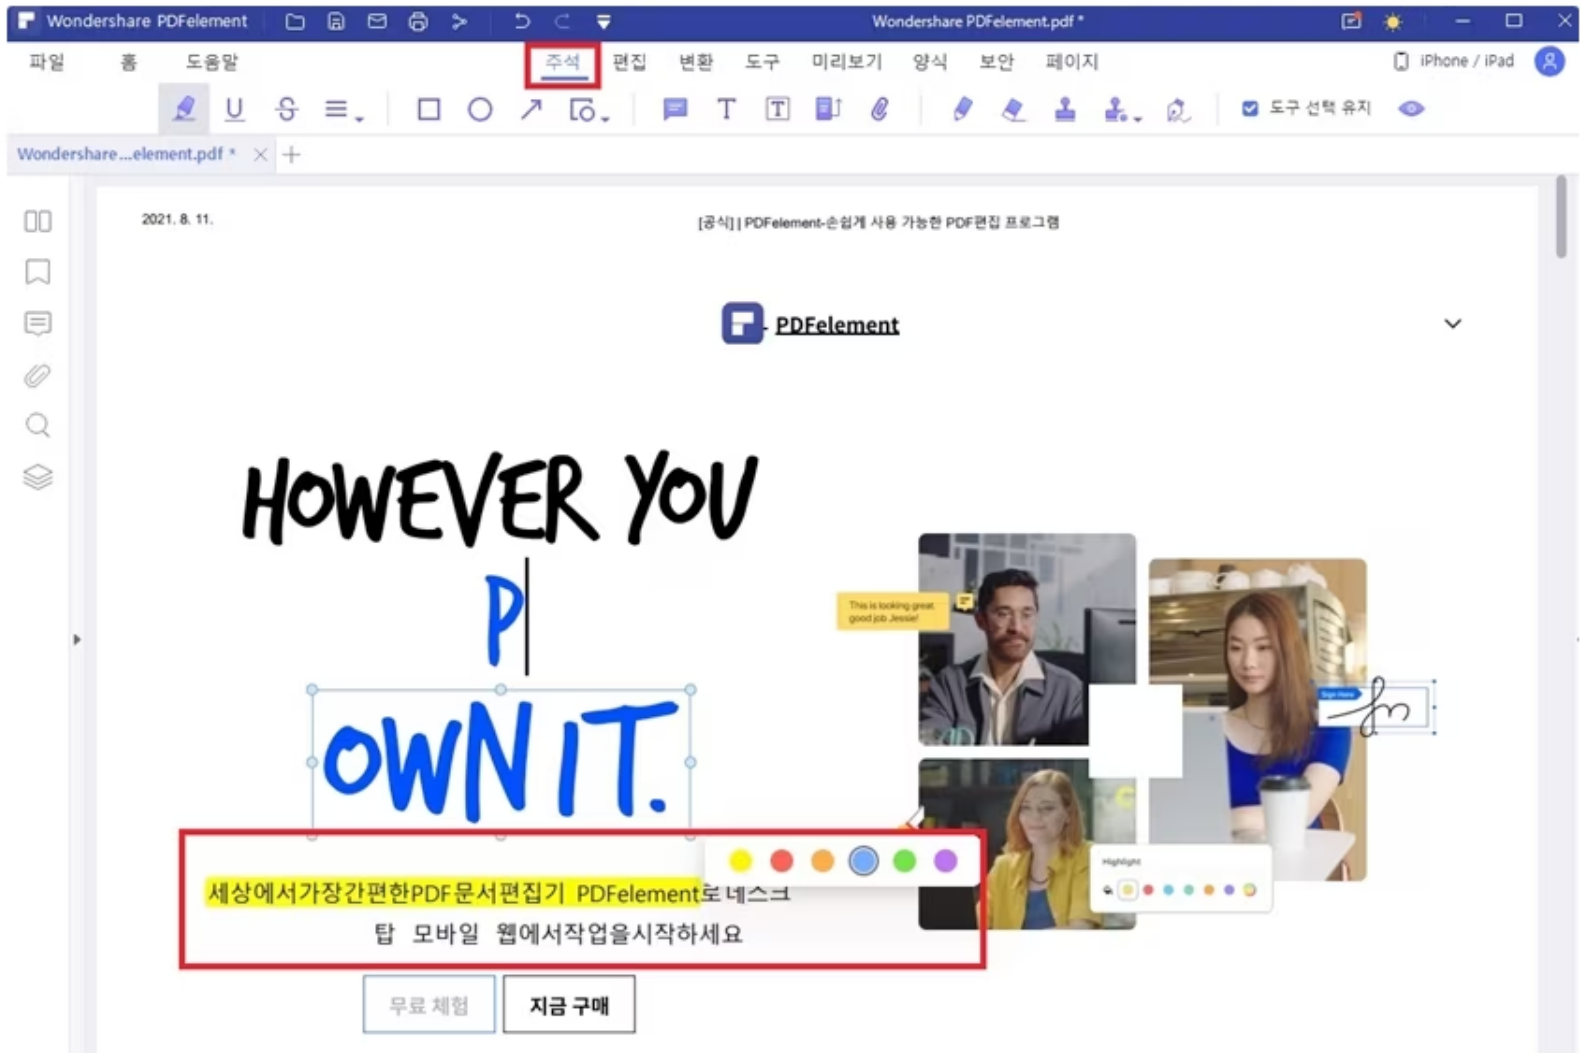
Wondershare PDFelement

Wondershare PDFelement.pdf *

파일 홈 도움말 주석 편집 변환 도구 미리보기 양식 보안 페이지

iPhone / iPad

도구 선택 유지

Wondershare...element.pdf *

2021. 8. 11.

[공식] | PDFelement-손쉽게 사용 가능한 PDF편집 프로그램

PDFelement

HOWEVER YOU

P

OWN IT.

This is looking great good job Jessie!

Highlight

세상에서가장간편한PDF문서편집기 PDFelement로 데스크 탑 모바일 웹에서작업을시작하세요

무료 체험

지금 구매